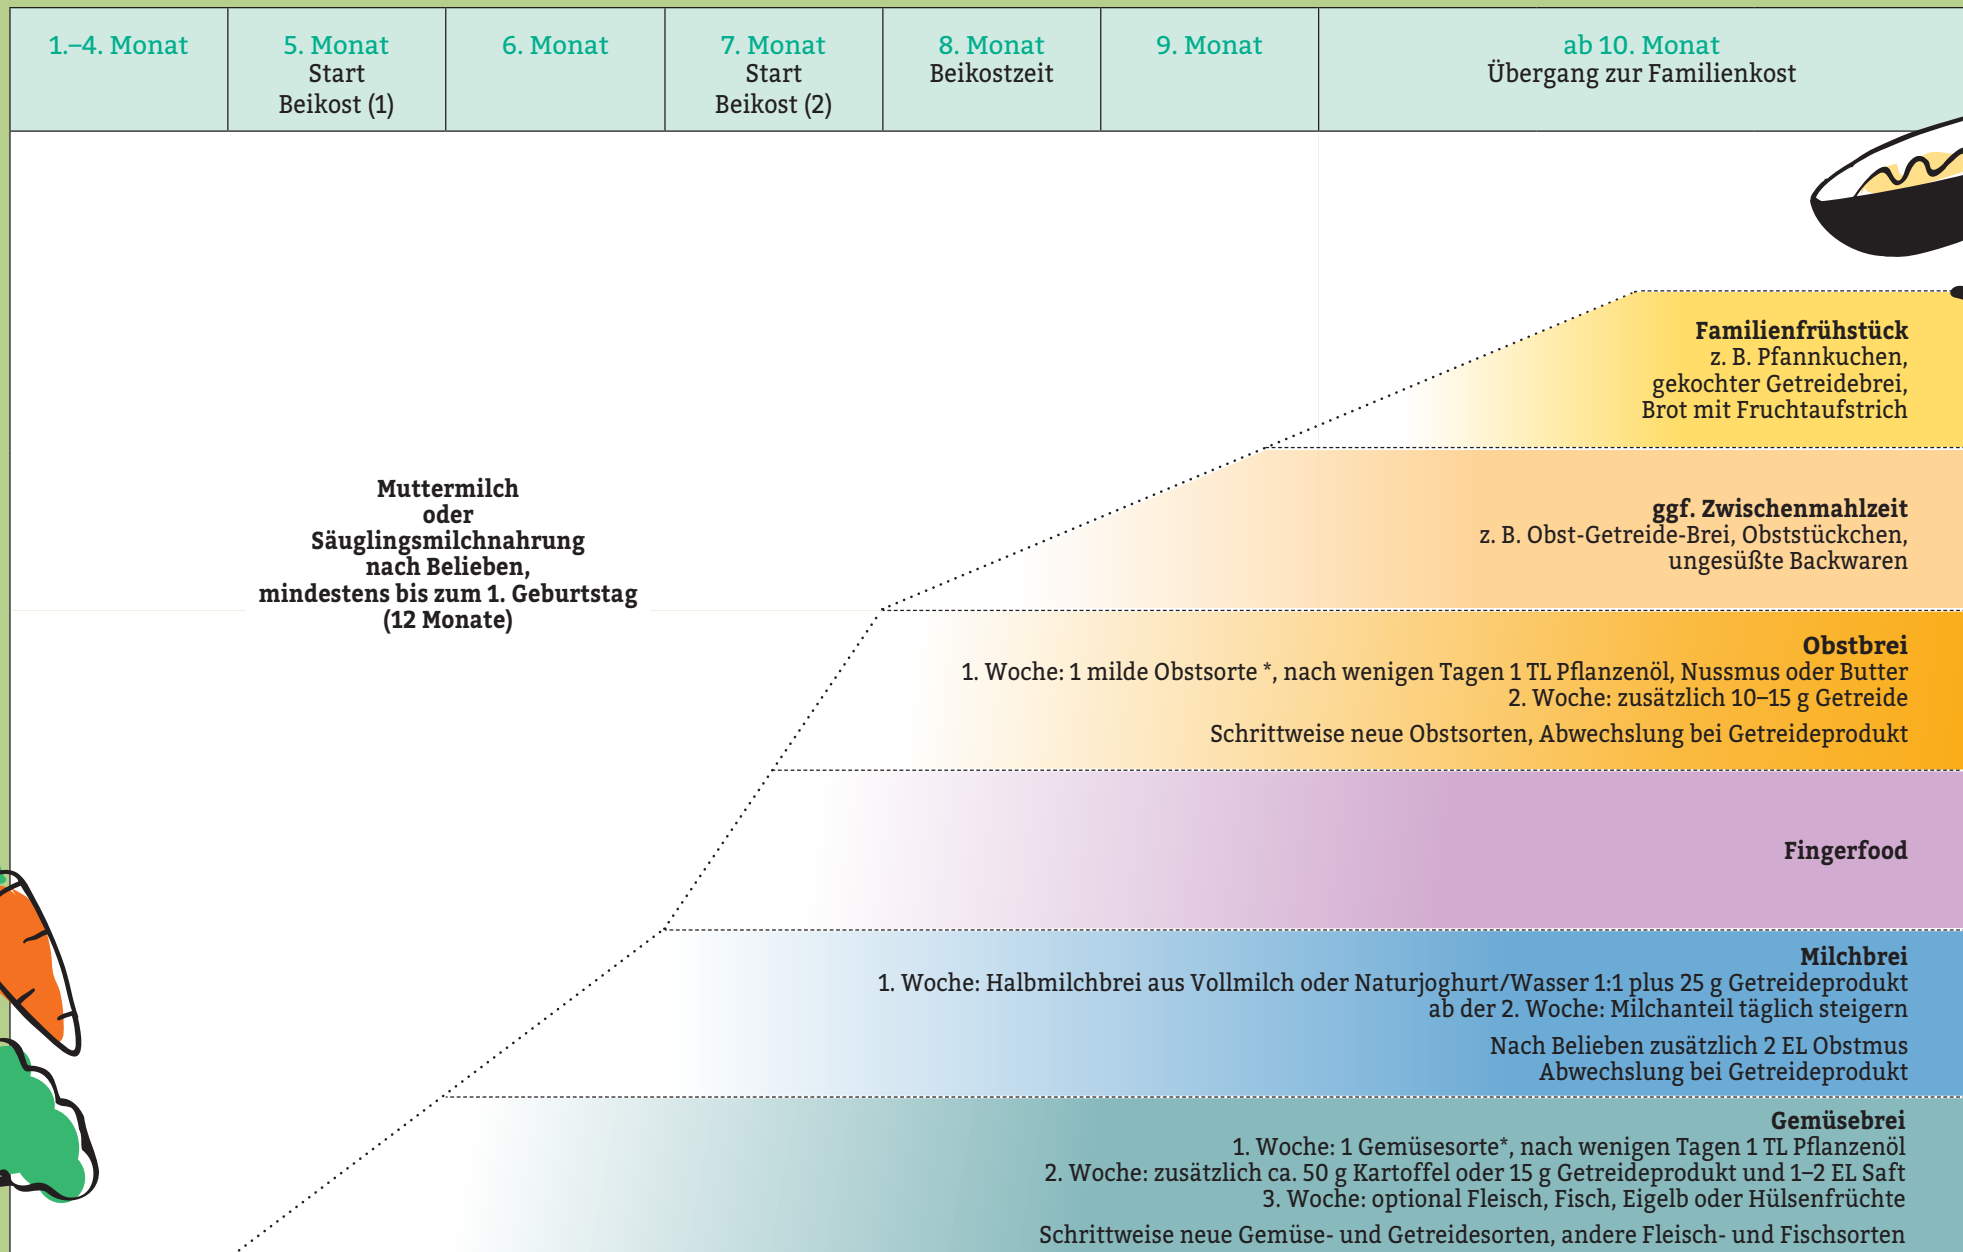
| 1.–4. Monat | 5. Monat Start Beikost (1) | 6. Monat | 7. Monat Start Beikost (2) | 8. Monat Beikostzeit | 9. Monat | ab 10. Monat Übergang zur Familienkost |
|---|---|---|---|---|---|---|

Muttermilch oder Säuglingsmilchnahrung nach Belieben, mindestens bis zum 1. Geburtstag (12 Monate)

**Familienfrühstück**
z. B. Pfannkuchen, gekochter Getreidebrei, Brot mit Fruchtaufstrich

**ggf. Zwischenmahlzeit**
z. B. Obst-Getreide-Brei, Obststückchen, ungesüßte Backwaren

**Obstbrei**
1. Woche: 1 milde Obstsorte *, nach wenigen Tagen 1 TL Pflanzenöl, Nussmus oder Butter
2. Woche: zusätzlich 10–15 g Getreide

Schrittweise neue Obstsorten, Abwechslung bei Getreideprodukt

**Fingerfood**

**Milchbrei**
1. Woche: Halbmilchbrei aus Vollmilch oder Naturjoghurt/Wasser 1:1 plus 25 g Getreideprodukt
ab der 2. Woche: Milchanteil täglich steigern

Nach Belieben zusätzlich 2 EL Obstmus
Abwechslung bei Getreideprodukt

**Gemüsebrei**
1. Woche: 1 Gemüsesorte*, nach wenigen Tagen 1 TL Pflanzenöl
2. Woche: zusätzlich ca. 50 g Kartoffel oder 15 g Getreideprodukt und 1–2 EL Saft
3. Woche: optional Fleisch, Fisch, Eigelb oder Hülsenfrüchte

Schrittweise neue Gemüse- und Getreidesorten, andere Fleisch- und Fischsorten